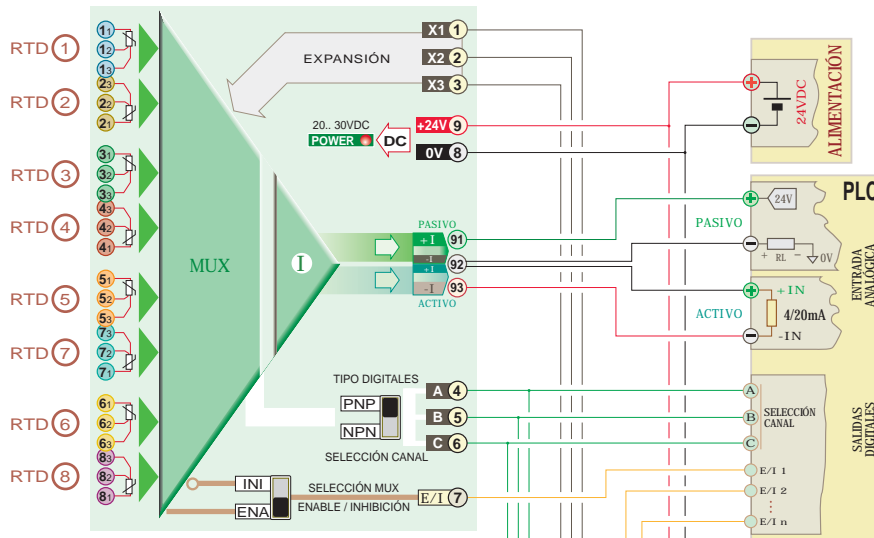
RTD 1
1₁
1₂
1₃
RTD 2
2₃
2₂
2₁
RTD 3
3₁
3₂
3₃
RTD 4
4₃
4₂
4₁
RTD 5
5₁
5₂
5₃
RTD 7
7₃
7₂
7₁
RTD 6
6₁
6₂
6₃
RTD 8
8₃
8₂
8₁

MUX

EXPANSIÓN
X1 1
X2 2
X3 3

20.. 30VDC
POWER
DC
+24V 9
0V 8

I

PASIVO
+I 91
-I 92
+I
-I 93
ACTIVO

TIPO DIGITALES
PNP
NPN
A 4
B 5
C 6
SELECCIÓN CANAL

INI
ENA
SELECCIÓN MUX
ENABLE / INHIBICIÓN
E/I 7

24VDC
ALIMENTACIÓN

PLC
24V
PASIVO
+ RL − 0V
ENTRADA ANALÓGICA
+IN
4/20mA
ACTIVO
-IN

A
B
C
SELECCIÓN CANAL
SALIDAS DIGITALES
E/I 1
E/I 2
E/I n